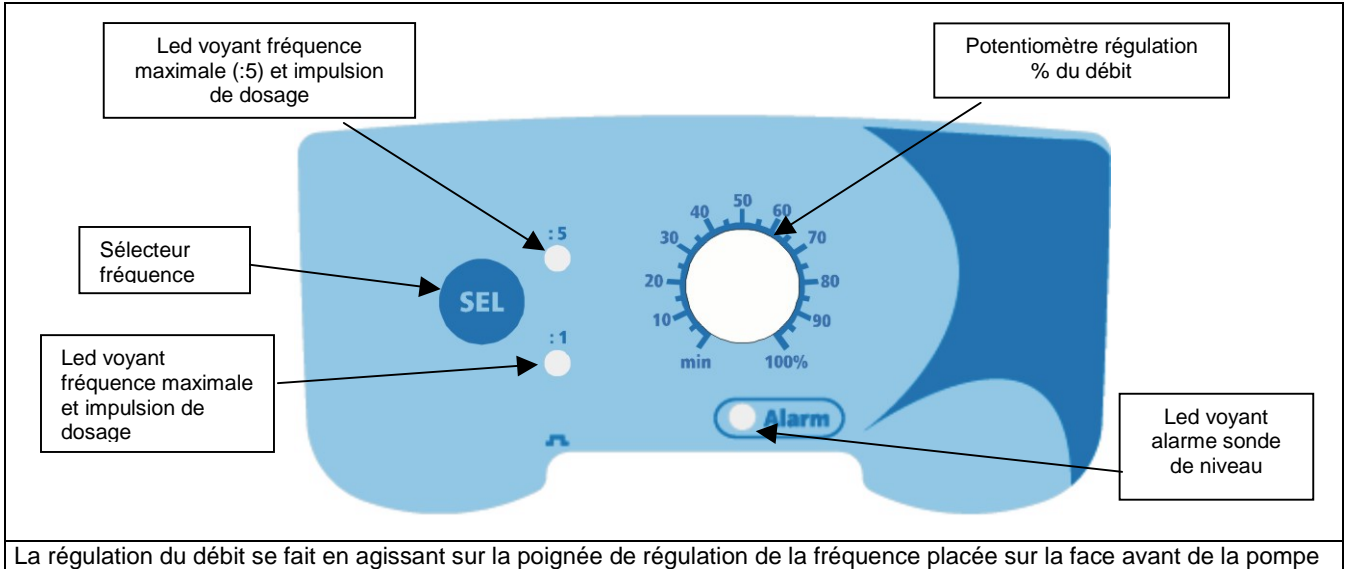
Led voyant fréquence maximale (:5) et impulsion de dosage

Potentiomètre régulation % du débit

Sélecteur fréquence

:5

SEL

:1

Led voyant fréquence maximale et impulsion de dosage

40 50 60
30 70
20 80
10 90
min 100%

Alarm

Led voyant alarme sonde de niveau

La régulation du débit se fait en agissant sur la poignée de régulation de la fréquence placée sur la face avant de la pompe